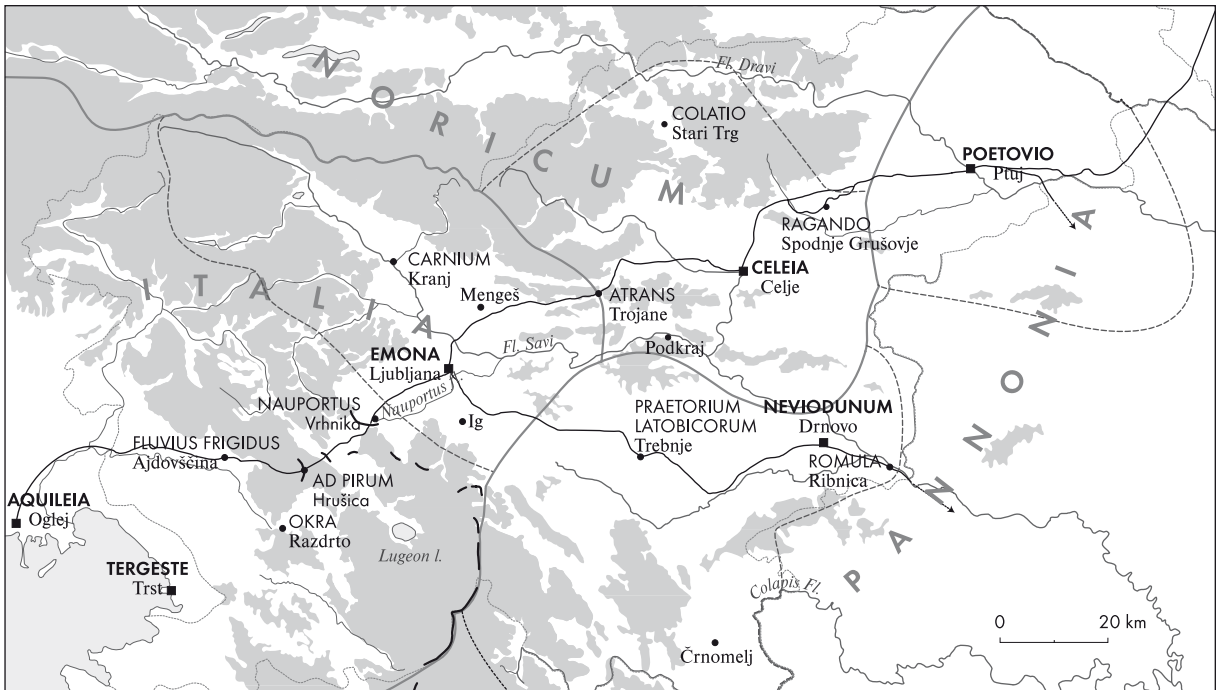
NORICUM

Fl. Dravi

COLATIO
Stari Trg

POETOVIO
Ptuj

RAGANDO
Spodnje Grušovje

CARNIUM
Kranj

ITALIA

Mengeš

ATRANS
Trojane

CELEIA
Celje

PANNONIA

Fl. Savi

Podkraj

EMONA
Ljubljana

NAUPORTUS
Vrhnika

Nauportus

Ig

PRAETORIUM
LATOBICORUM
Trebnje

NEVIODUNUM
Drnovo

FLUVIUS FRIGIDUS
Ajdovščina

AD PIRUM
Hrušica

ROMULA
Ribnica

AQUILEIA
Oglej

OKRA
Razdrto

Lugeon l.

TERGESTE
Trst

Colapis Fl.

Črnomelj

0
20 km